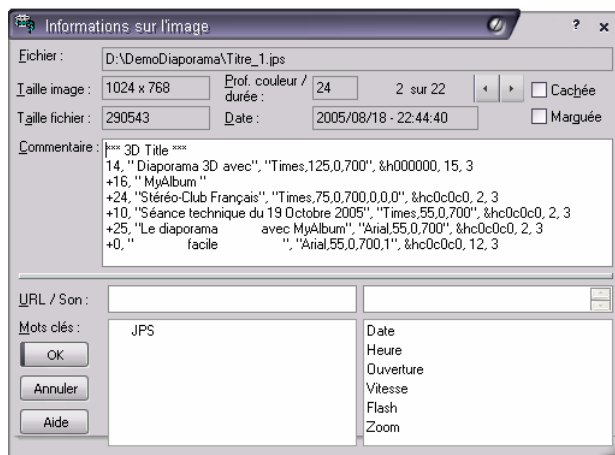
Informations sur l'image
? x

Fichier : D:\DemoDiaporama\Titre_1.jps

Taille image : 1024 x 768
Prof. couleur / durée : 24
2 sur 22
Cachée

Taille fichier : 290543
Date : 2005/08/18 - 22:44:40
Marquée

Commentaire : *** 3D Title ***
14, " Diaporama 3D avec", "Times,125,0,700", &h000000, 15, 3
+16, " MyAlbum "
+24, "Stéréo-Club Français", "Times,75,0,700,0,0,0", &hc0c0c0, 2, 3
+10, "Séance technique du 19 Octobre 2005", "Times,55,0,700", &hc0c0c0, 2, 3
+25, "Le diaporama avec MyAlbum", "Arial,55,0,700", &hc0c0c0, 2, 3
+0, " facile ", "Arial,55,0,700,1", &hc0c0c0, 12, 3

URL / Son :

Mots clés :
JPS

Date
Heure
Ouverture
Vitesse
Flash
Zoom

OK
Annuler
Aide